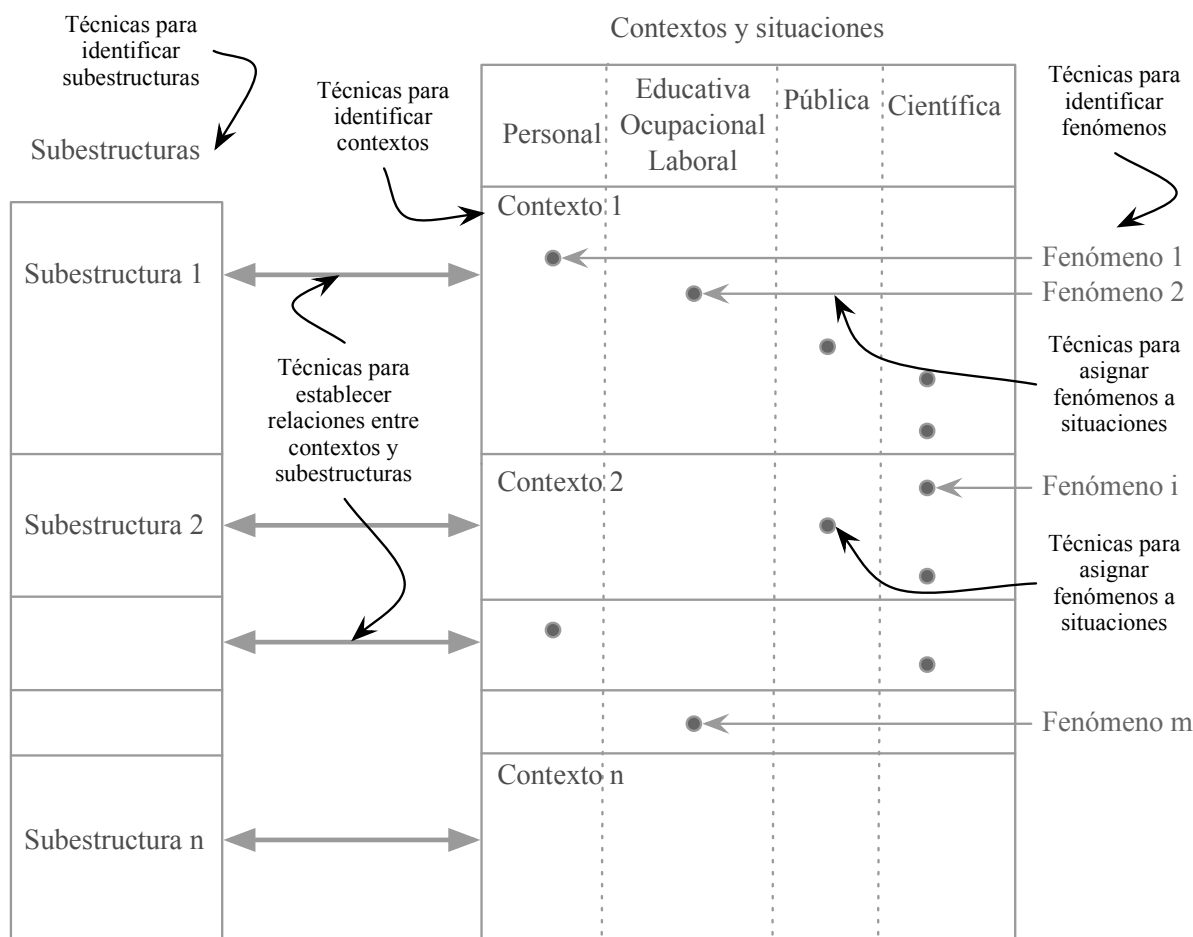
Técnicas para identificar subestructuras

Subestructuras

Contextos y situaciones

Técnicas para identificar contextos

Personal

Educativa Ocupacional Laboral

Pública

Científica

Técnicas para identificar fenómenos

Contexto 1

Subestructura 1

Fenómeno 1

Fenómeno 2

Técnicas para asignar fenómenos a situaciones

Técnicas para establecer relaciones entre contextos y subestructuras

Contexto 2

Fenómeno i

Subestructura 2

Técnicas para asignar fenómenos a situaciones

Fenómeno m

Contexto n

Subestructura n